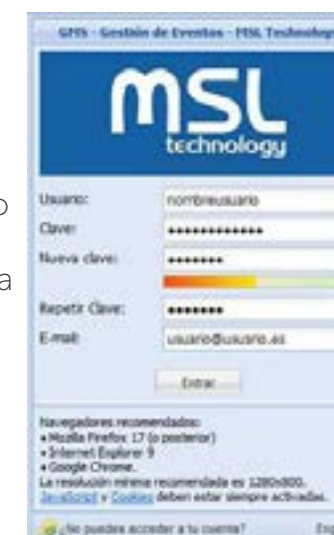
GPIS - Gestión de Eventos - MSL Technolog

msL
technology

Usuario: nombreusuario
Clave: •••••••••••••
Nueva clave: •••••••
Repetir Clave: •••••••
E-mail: usuario@usuario.es

Entrar

Navegadores recomendados:
• Mozilla Firefox 17 (o posterior)
• Internet Explorer 9
• Google Chrome.
La resolución mínima recomendada es 1280x800.
JavaScript y Cookies deben estar siempre activadas.

¿No puedes acceder a tu cuenta? Esp